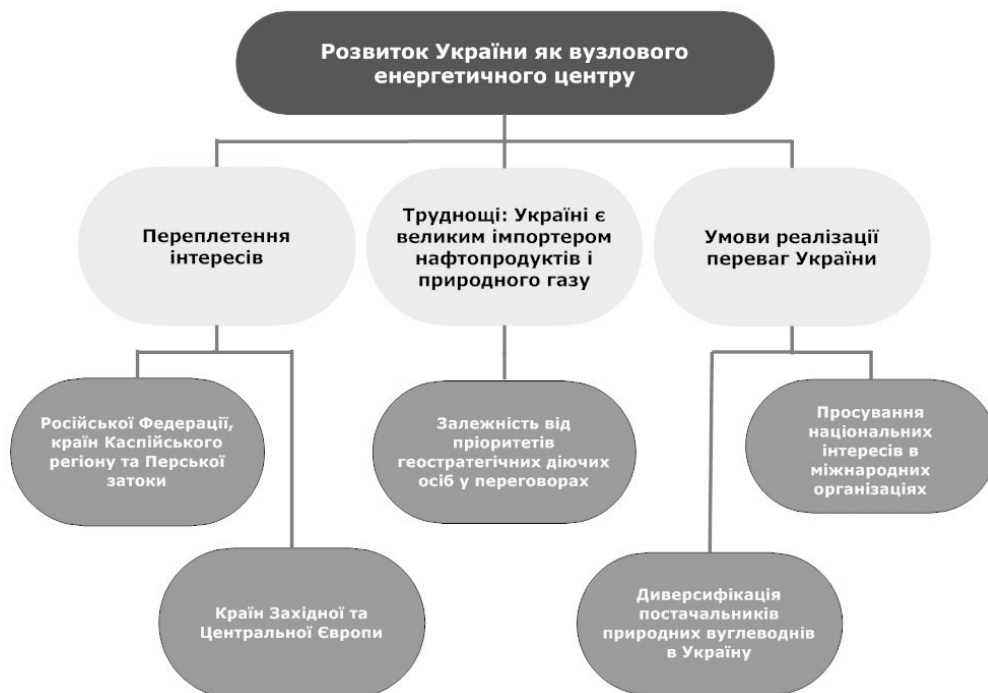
Розвиток України як вузлового енергетичного центру

Переплетення інтересів

Труднощі: Україні є великим імпортером нафтопродуктів і природного газу

Умови реалізації переваг України

Російської Федерації, країн Каспійського регіону та Перської затоки

Країн Західної та Центральної Європи

Залежність від пріоритетів геостратегічних діючих осіб у переговорах

Просування національних інтересів в міжнародних організаціях

Диверсифікація постачальників природних вуглеводнів в Україну